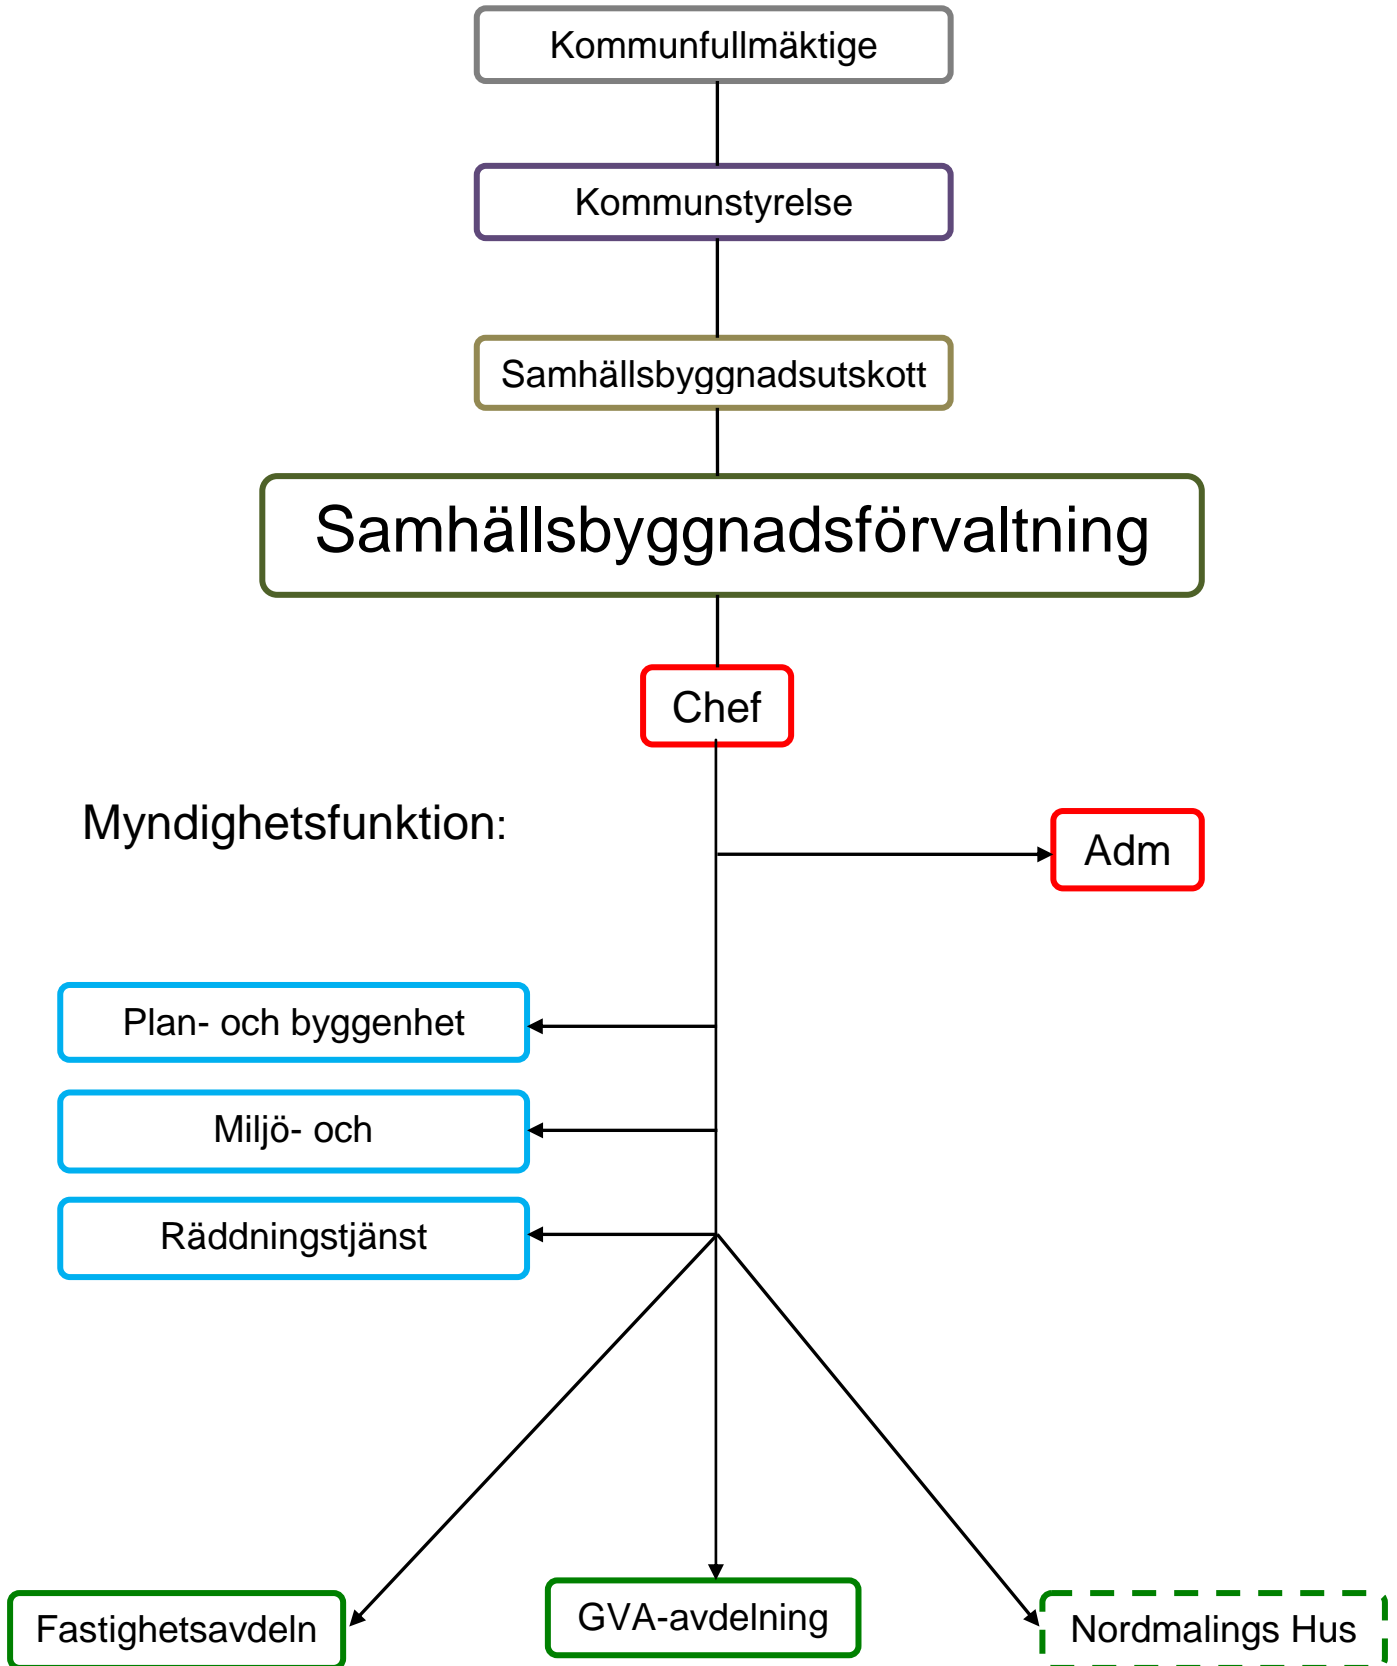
Kommunfullmäktige

Kommunstyrelse

Samhällsbyggnadsutskott

Samhällsbyggnadsförvaltning

Chef

Myndighetsfunktion:

Adm

Plan- och byggenhet

Miljö- och

Räddningstjänst

Fastighetsavdeln

GVA-avdelning

Nordmalings Hus